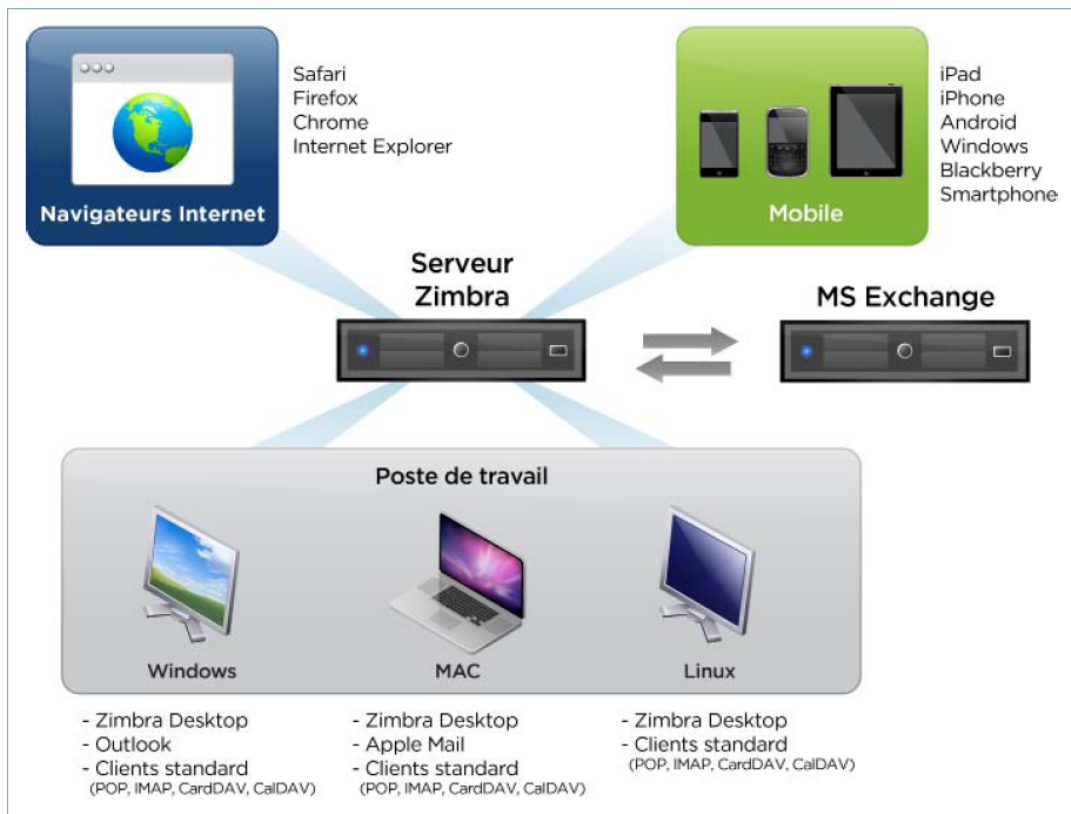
Navigateurs Internet

Safari
Firefox
Chrome
Internet Explorer

Mobile

iPad
iPhone
Android
Windows
Blackberry
Smartphone

Serveur Zimbra

MS Exchange

Poste de travail

Windows

MAC

Linux

- Zimbra Desktop
- Outlook
- Clients standard
(POP, IMAP, CardDAV, CalDAV)

- Zimbra Desktop
- Apple Mail
- Clients standard
(POP, IMAP, CardDAV, CalDAV)

- Zimbra Desktop
- Clients standard
(POP, IMAP, CardDAV, CalDAV)